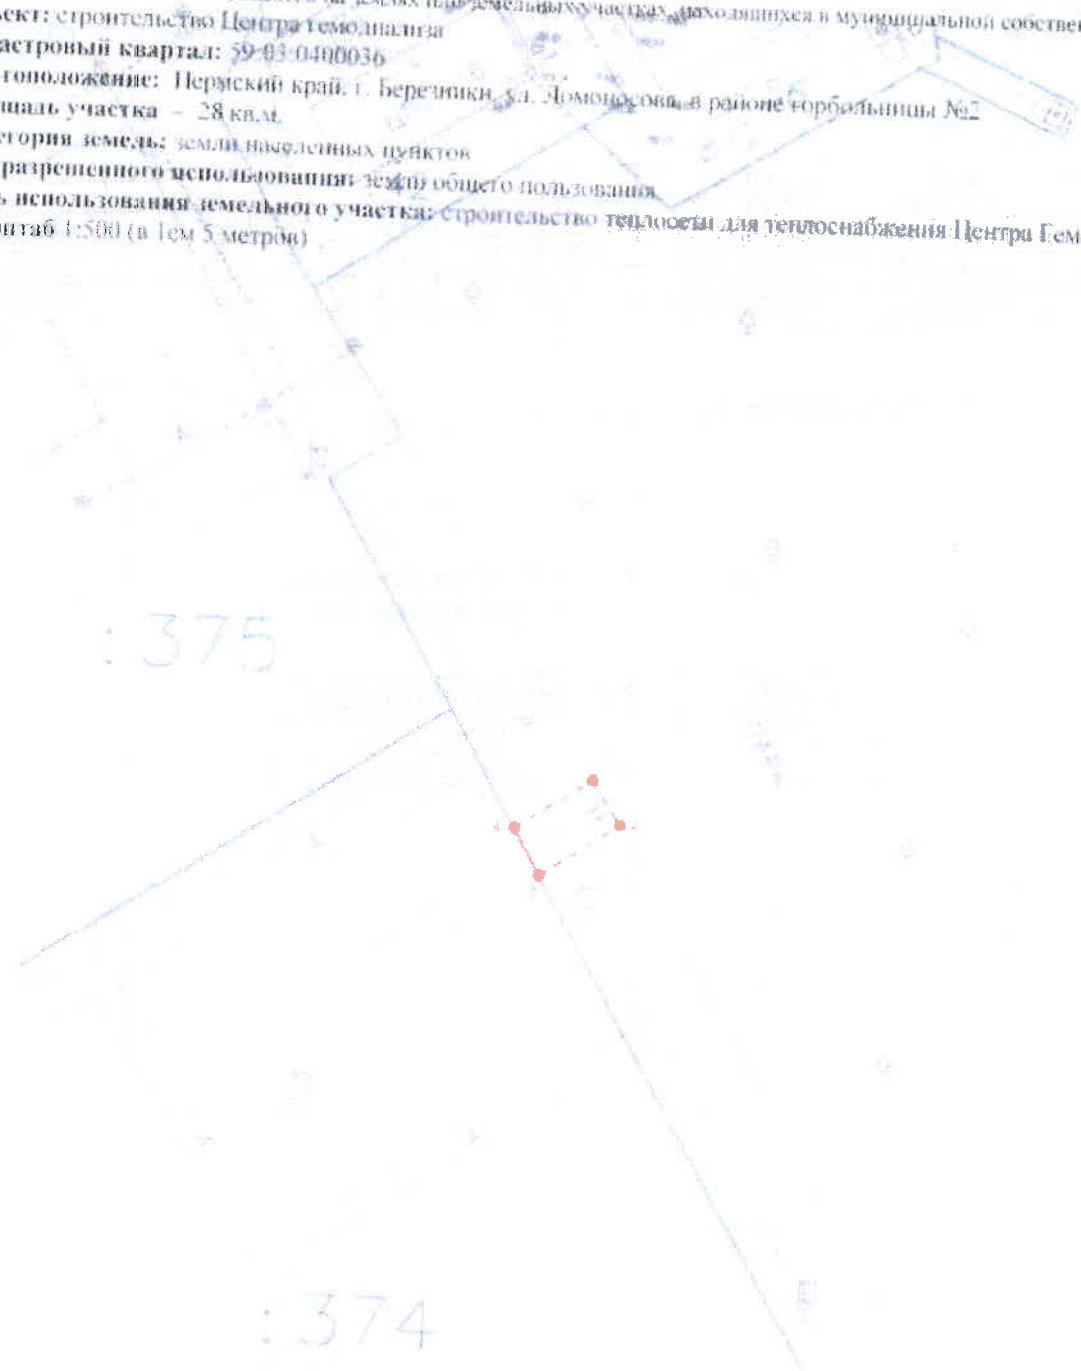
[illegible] на землях или земельных участках, находящихся в муниципальной собстве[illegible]
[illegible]ект: строительство Центра гемодиализа
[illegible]астровый квартал: 59:03:0400036
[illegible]тоположение: Пермский край, г. Березники, ул. Ломоносова, в районе горбольницы №2
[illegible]щадь участка – 28 кв.м.
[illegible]егория земель: земли населенных пунктов
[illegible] разрешенного использования: земли общего пользования
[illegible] использования земельного участка: строительство теплосети для теплоснабжения Центра Гем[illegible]
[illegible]штаб 1:500 (в 1см 5 метров)

:375

:374